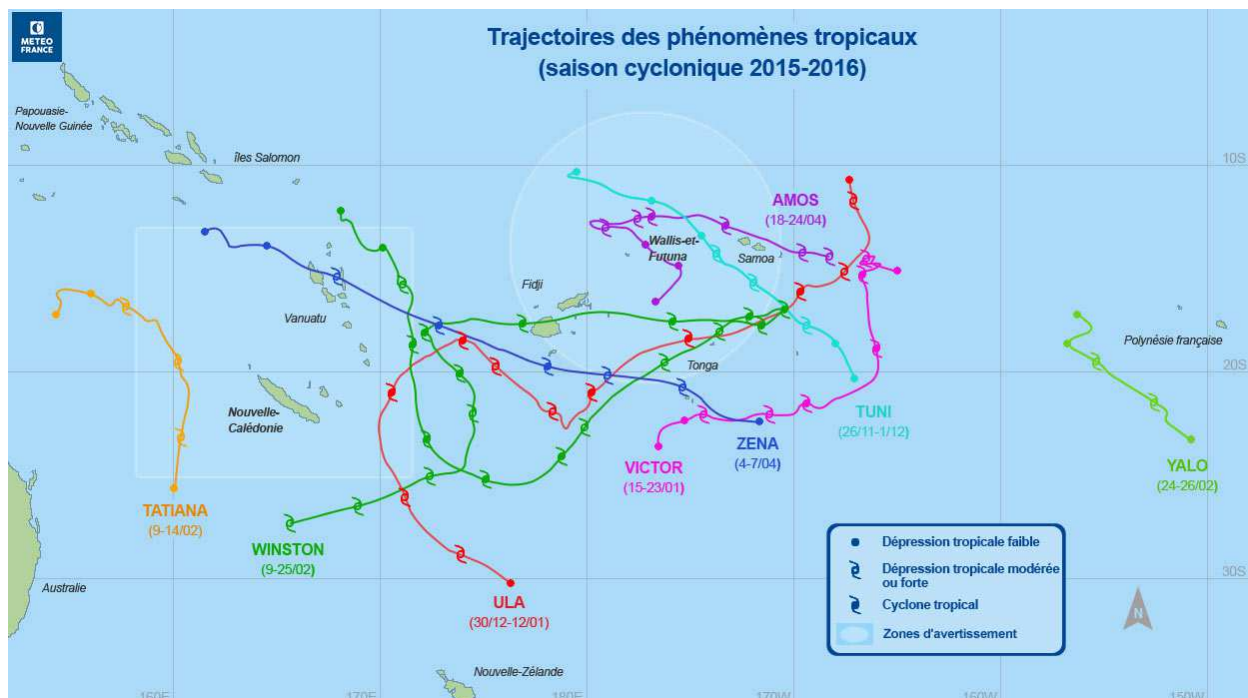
METEO FRANCE

Trajectoires des phénomènes tropicaux
(saison cyclonique 2015-2016)

Papouasie-Nouvelle Guinée

Îles Salomon

10S

AMOS
(18-24/04)

Wallis-et-Futuna

Samoa

Fidji

Vanuatu

Polynésie française

20S

Tonga

Nouvelle-Calédonie

TUNI
(26/11-1/12)

ZENA
(4-7/04)

VICTOR
(15-23/01)

YALO
(24-26/02)

TATIANA
(9-14/02)

WINSTON
(9-25/02)

Australie

ULA
(30/12-12/01)

30S

Dépression tropicale faible
Dépression tropicale modérée ou forte
Cyclone tropical
Zones d'avertissement

N

Nouvelle-Zélande

160E 170E 180E 170W 160W 150W